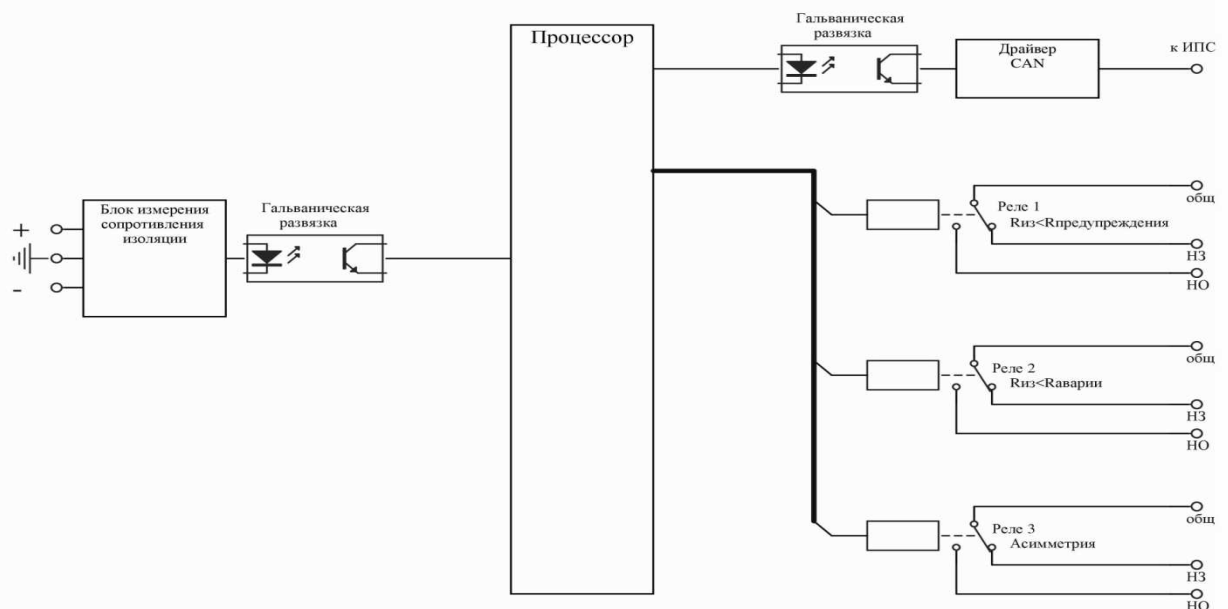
Гальваническая развязка

Процессор

Драйвер CAN

к ИПС

+

-

Блок измерения сопротивления изоляции

Гальваническая развязка

общ

Реле 1
Rиз<Rпредупреждения

НЗ

НО

общ

Реле 2
Rиз<Rаварии

НЗ

НО

общ

Реле 3
Асимметрия

НЗ

НО